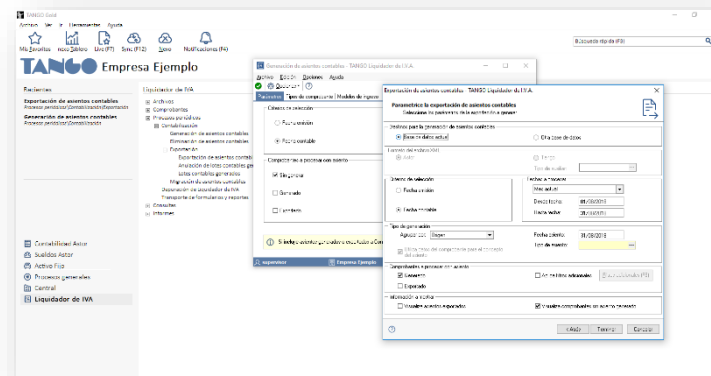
TANGO Gold
Archivo Ver Ir Herramientas Ayuda
Mis favoritos Inicio Tablero Uso (F7) Sinc. (F12) Nexo Notificaciones (F4)
Búsqueda rápida (F3)
TANGO Empresa Ejemplo

Recientes
Exportación de asientos contables
Procesos periódicos/Contabilización/Exportación
Generación de asientos contables
Procesos periódicos/Contabilización

Liquidador de IVA
Archivos
Comprobantes
Procesos periódicos
Contabilización
Generación de asientos contables
Eliminación de asientos contables
Exportación
Exportación de asientos contables
Anulación de asientos contables gen
Lotes contables generados
Migración de asientos contables
Depuración de Liquidador de IVA
Transporte de formularios y reportes
Consultas
Informes

Contabilidad Astor
Sueldos Astor
Activo Fijo
Procesos generales
Central
Liquidador de IVA

Generación de asientos contables - TANGO Liquidador de IVA
Archivo Edición Opciones Ayuda
Generar
Parámetros Tipos de comprobante Modelos de asiento
Criterio de selección
Fecha emisión
Fecha contable
Comprobantes a procesar con asiento
Con asiento
Generado
Exportado
Si indica exportar, se generará el archivo
supervisor Empresa Ejemplo

Exportación de asientos contables - TANGO Liquidador de IVA
Parametrice la exportación de asientos contables
Seleccione los parámetros de la exportación a generar
Destino para la generación de asientos contables
Base de datos actual
Otra base de datos
Período del módulo
Actual
Tipo de auditor
Criterio de selección
Fecha emisión
Fecha contable
Fechas a procesar
Mes actual
Desde fecha: 01/08/2018
Hasta fecha: 31/08/2018
Tipo de generación
Agrupa por: Origen
Fecha asiento: 31/08/2018
Tipo de asiento:
Utiliza fecha del comprobante para el concepto del asiento
Comprobantes a procesar con asiento
Generado
Con filtros adicionales
Exportado
Información a visualizar
Visualizar asientos exportados
Visualizar comprobantes sin asiento generado
< Atrás Terminar Cancelar